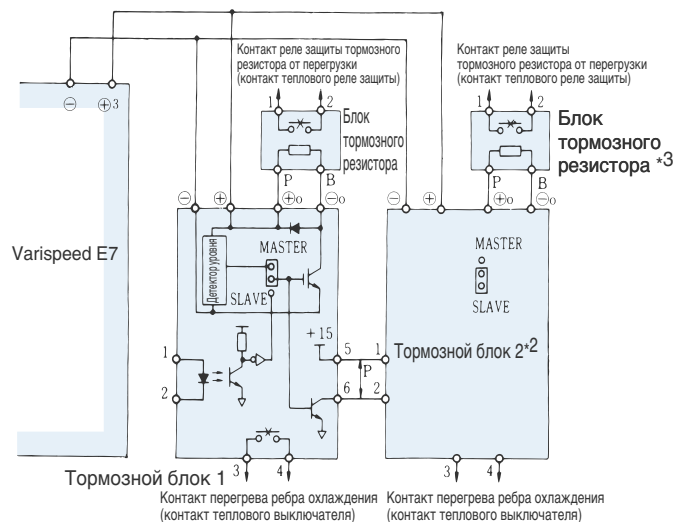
Контакт реле защиты тормозного резистора от перегрузки (контакт теплового реле защиты)

Контакт реле защиты тормозного резистора от перегрузки (контакт теплового реле защиты)

⊖ ⊕3

1 2

Блок тормозного резистора

P B

1 2

Блок тормозного резистора *3

P B

⊖ ⊕ ⊕o ⊖o

⊖ ⊕ ⊕o ⊖o

Varispeed E7

Детектор уровня

MASTER

SLAVE

MASTER

SLAVE

+15

1

2

5

6

P

1

2

Тормозной блок 2*2

Тормозной блок 1

3 4

3 4

Контакт перегрева ребра охлаждения (контакт теплового выключателя)

Контакт перегрева ребра охлаждения (контакт теплового выключателя)